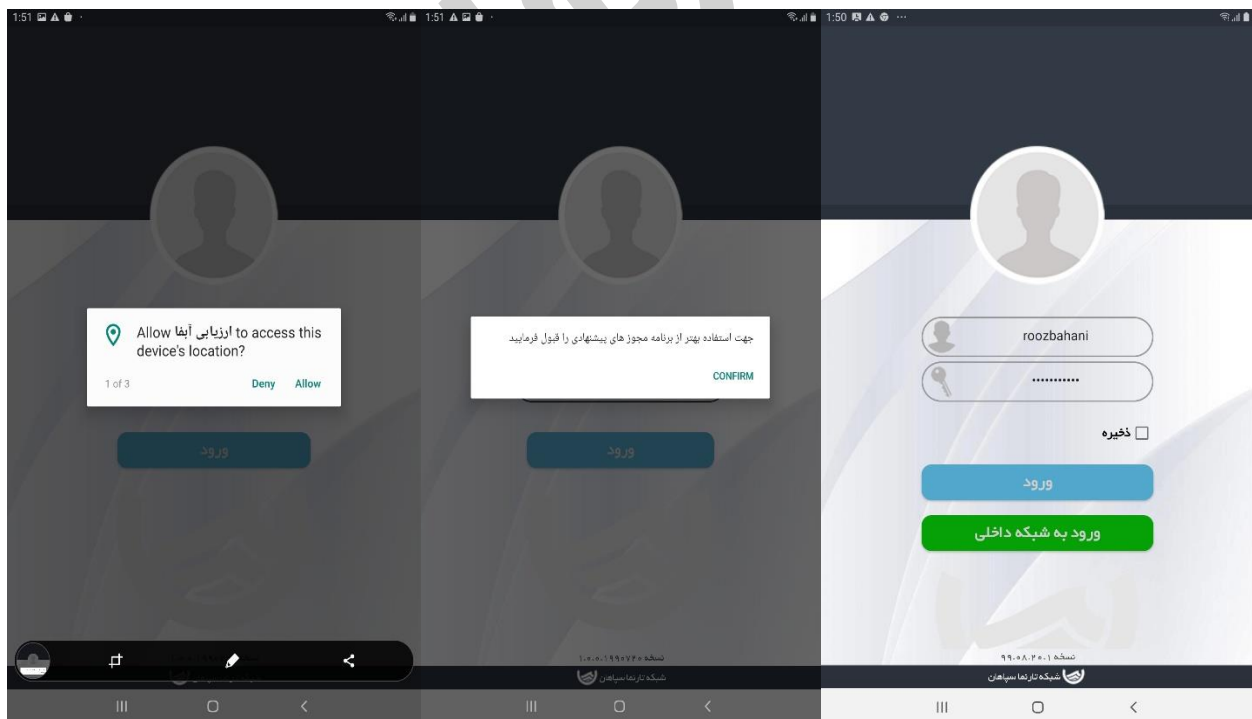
1:51

Allow ارزیابی آبفا to access this device's location?

1 of 3 Deny Allow

ورود

1:51

جهت استفاده بهتر از برنامه مجوز های پیشنهادی را قبول فرمایید

CONFIRM

ورود

نسخه ۱.۰.۰.۱۹۹۰۷۴۰

شبکه تارنما سپاهان

1:50

roozbahani

...........

ذخیره

ورود

ورود به شبکه داخلی

نسخه ۹۹.۰۸.۲۰.۱

شبکه تارنما سپاهان